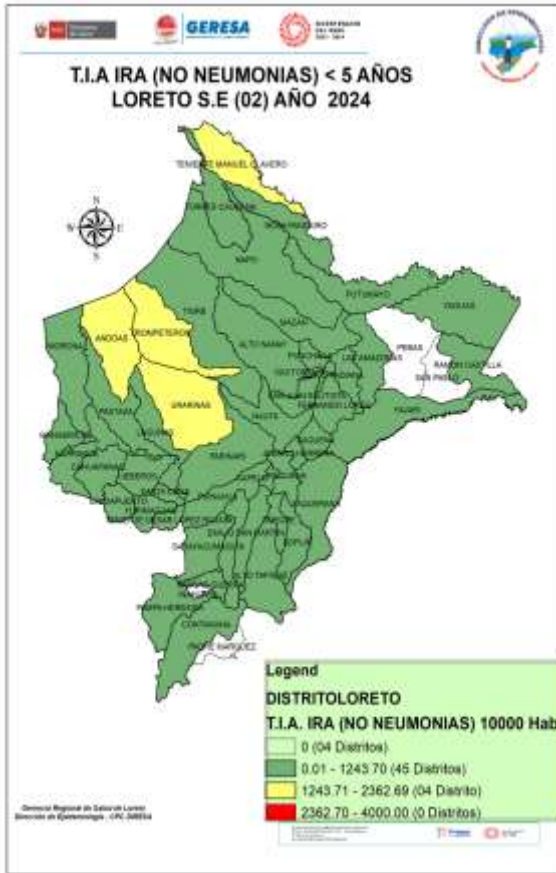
GERESA

T.I.A IRA (NO NEUMONIAS) < 5 AÑOS
LORETO S.E (02) AÑO 2024

TENIENTE MANUEL CLAVERO
TORRES CAUSANA
NAPO
PUTUMAYO
YAVARI
ANDOAS
TROMPETEROS
TIGRE
ALTO NANAY
MAZAN
PEBAS
RAMON CASTILLA
SAN PABLO
LAS AMAZONAS
URARINAS
PASTAZA
NAUTA

N
W
E
S

Legend
DISTRITOLORETO
T.I.A. IRA (NO NEUMONIAS) 10000 Hab
0 (04 Distritos)
0.01 - 1243.70 (45 Distritos)
1243.71 - 2362.69 (04 Distrito)
2362.70 - 4000.00 (0 Distritos)

Gerencia Regional de Salud de Loreto
Dirección de Epidemiología - CPC DIRESA